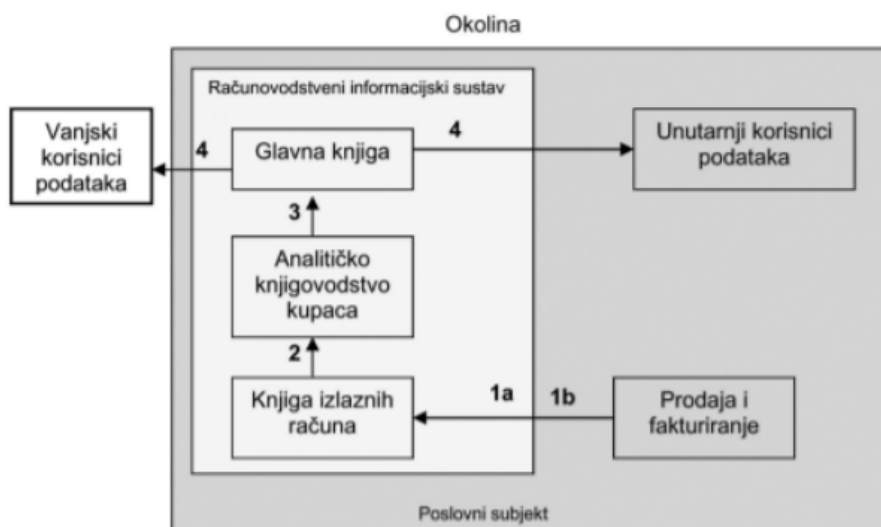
Okolina

Računovodstveni informacijski sustav

Vanjski korisnici podataka

4

Glavna knjiga

4

Unutarnji korisnici podataka

3

Analitičko knjigovodstvo kupaca

2

Knjiga izlaznih računa

1a

1b

Prodaja i fakturiranje

Poslovni subjekt